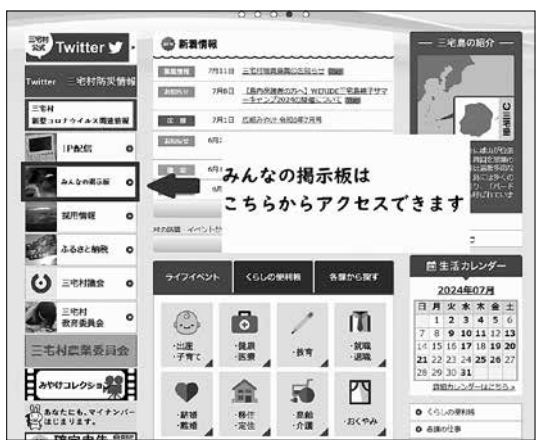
三宅村公式 Twitter

Twitter 三宅村防災情報

三宅村 新型コロナウイルス関連情報

IP配信

みんなの掲示板

採用情報

ふるさと納税

三宅村議会

三宅村教育委員会

三宅村農業委員会

みやけコレクション

あなたにも、マイナンバーはじまります。

新着情報

7月11日 三宅村議会議員の告知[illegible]

7月8日 【島内児童生徒の方へ】WEBIDE「三宅島親子サマーキャンプ2024」の開催について

7月1日 広報みやけ令和6年7月号

6月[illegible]

6月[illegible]

みんなの掲示板は
こちらからアクセスできます

ライフイベント　くらしの便利帳　各課から探す

出産・子育て　健康・医療　教育　就職・退職

結婚・離婚　移住・定住　高齢・介護　おくやみ

三宅島の紹介

生活カレンダー

2024年07月

| 日 | 月 | 火 | 水 | 木 | 金 | 土 |
|---|---|---|---|---|---|---|
| | 1 | 2 | 3 | 4 | 5 | 6 |
| 7 | 8 | 9 | 10 | 11 | 12 | 13 |
| 14 | 15 | 16 | 17 | 18 | 19 | 20 |
| 21 | 22 | 23 | 24 | 25 | 26 | 27 |
| 28 | 29 | 30 | 31 | | | |

行事カレンダーはこちら

くらしの便利帳

各課の仕事